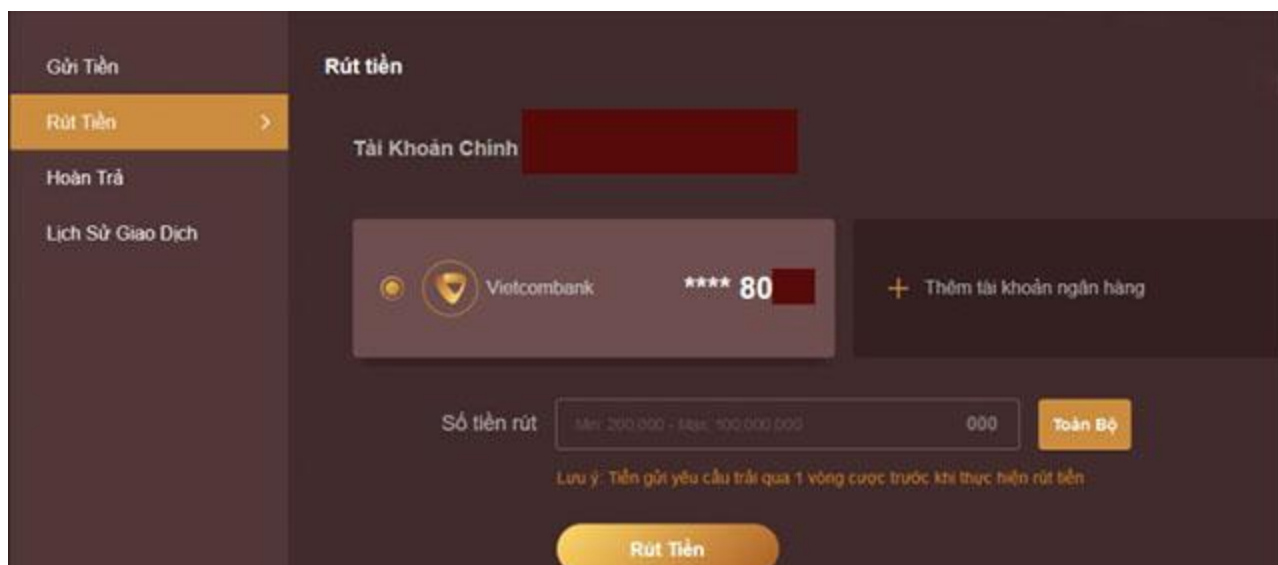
Gửi Tiền
Rút Tiền
Hoàn Trả
Lịch Sử Giao Dịch

Rút tiền

Tài Khoản Chính

Vietcombank
**** 80

+ Thêm tài khoản ngân hàng

Số tiền rút
Min: 200.000 - Max: 100.000.000
000
Toàn Bộ

Lưu ý: Tiền gửi yêu cầu trải qua 1 vòng cược trước khi thực hiện rút tiền

Rút Tiền